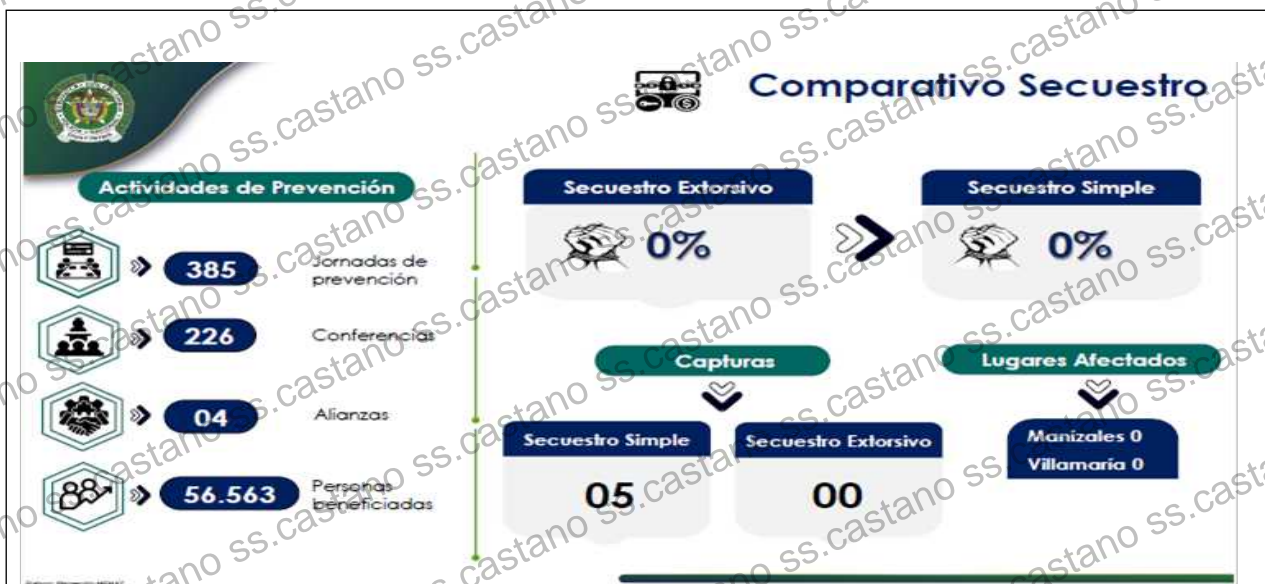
Comparativo Secuestro

Actividades de Prevención

385 Jornadas de prevención

226 Conferencias

04 Alianzas

56.563 Personas beneficiadas

Secuestro Extorsivo
0%

Secuestro Simple
0%

Capturas

Secuestro Simple
05

Secuestro Extorsivo
00

Lugares Afectados

Manizales 0
Villamaría 0

ss.castano ss.castano ss.castano ss.castano ss.castano ss.castano ss.castano ss.castano ss.castano ss.castano ss.castano ss.castano ss.castano ss.castano ss.castano ss.castano ss.castano ss.castano ss.castano ss.castano ss.castano ss.castano ss.castano ss.castano ss.castano ss.castano ss.castano ss.castano ss.castano ss.castano

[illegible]